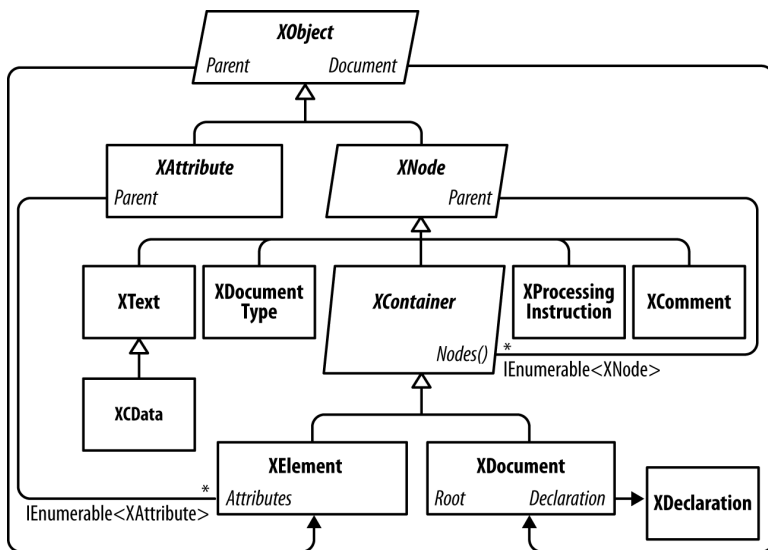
XObject
Parent Document

XAttribute
Parent

XNode
Parent

XText

XDocument Type

XContainer
Nodes()

XProcessing Instruction

XComment

*
IEnumerable<XNode>

XCData

XElement
Attributes

*
IEnumerable<XAttribute>

XDocument
Root Declaration

XDeclaration